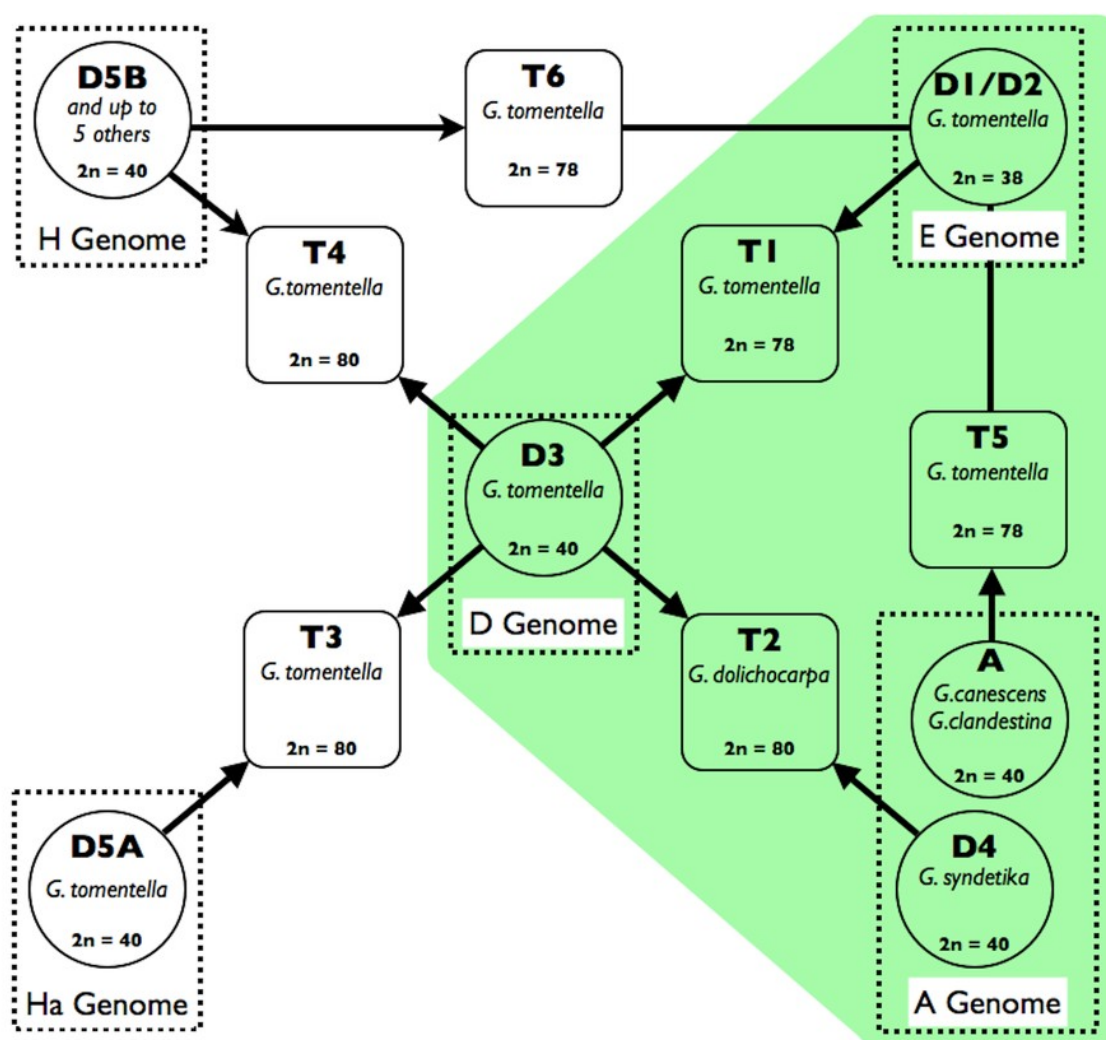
D5B
and up to 5 others
2n = 40

H Genome

T6
G. tomentella
2n = 78

D1/D2
G. tomentella
2n = 38

E Genome

T4
G.tomentella
2n = 80

T1
G. tomentella
2n = 78

D3
G. tomentella
2n = 40

D Genome

T5
G. tomentella
2n = 78

T3
G. tomentella
2n = 80

T2
G. dolichocarpa
2n = 80

A
G.canescens
G.clandestina
2n = 40

D5A
G. tomentella
2n = 40

Ha Genome

D4
G. syndetika
2n = 40

A Genome